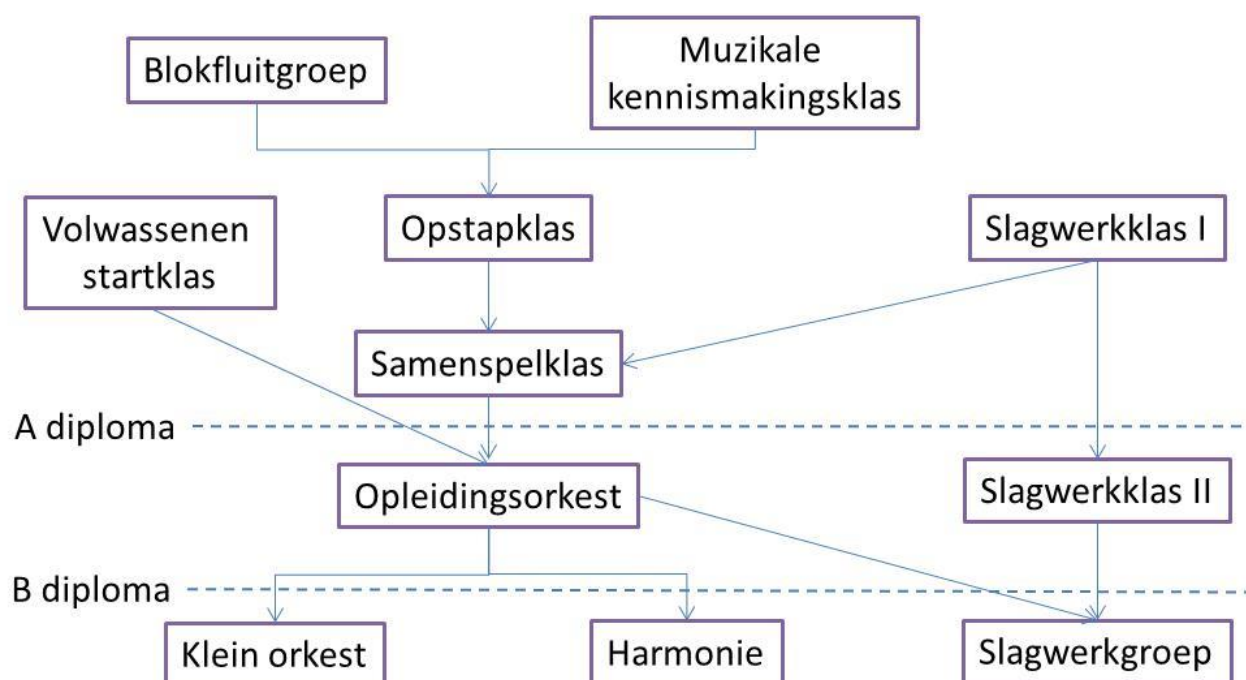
Blokfluitgroep

Muzikale kennismakingsklas

Opstapklas

Volwassenen startklas

Slagwerkklas I

Samenspelklas

A diploma

Opleidingsorkest

Slagwerkklas II

B diploma

Klein orkest

Harmonie

Slagwerkgroep